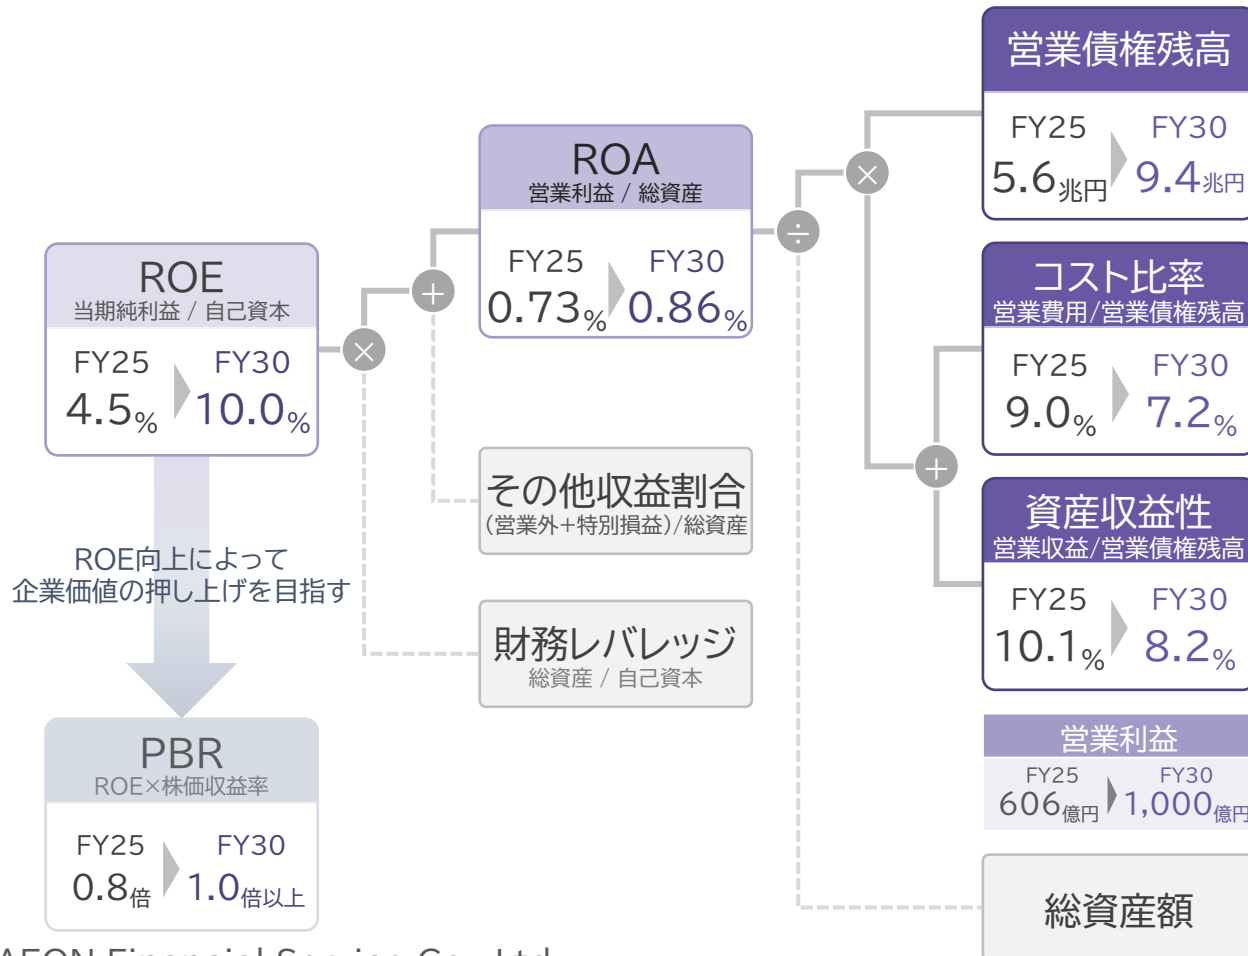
ROE
当期純利益 / 自己資本
FY25 4.5%
FY30 10.0%

ROE向上によって
企業価値の押し上げを目指す

PBR
ROE×株価収益率
FY25 0.8倍
FY30 1.0倍以上

ROA
営業利益 / 総資産
FY25 0.73%
FY30 0.86%

その他収益割合
(営業外+特別損益)/総資産

財務レバレッジ
総資産 / 自己資本

営業債権残高
FY25 5.6兆円
FY30 9.4兆円

コスト比率
営業費用/営業債権残高
FY25 9.0%
FY30 7.2%

資産収益性
営業収益/営業債権残高
FY25 10.1%
FY30 8.2%

営業利益
FY25 606億円
FY30 1,000億円

総資産額

AEON Financial Service Co., Ltd.